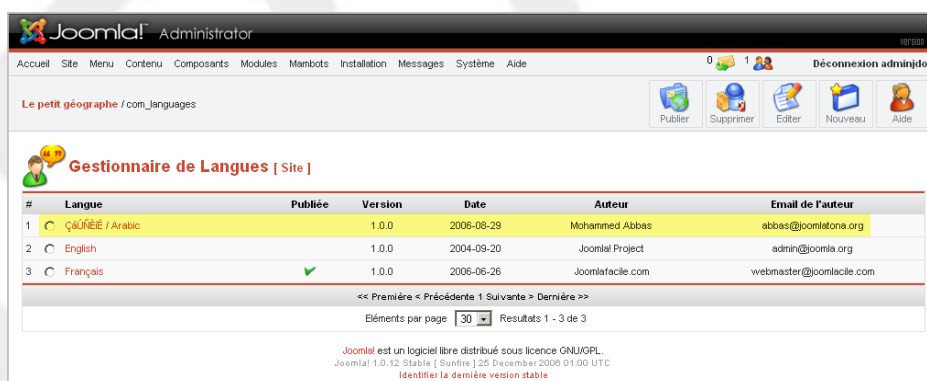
Joomla! Administrator

version

Accueil Site Menu Contenu Composants Modules Mambots Installation Messages Système Aide

0 1 Déconnexion adminjdo

Le petit géographe / com_languages

Publier Supprimer Editer Nouveau Aide

Gestionnaire de Langues [ Site ]

| # | | Langue | Publiée | Version | Date | Auteur | Email de l'auteur |
|---|---|---|---|---|---|---|---|
| 1 | | ÇáÚÑÈíÉ / Arabic | | 1.0.0 | 2006-08-29 | Mohammed Abbas | abbas@joomlatona.org |
| 2 | | English | | 1.0.0 | 2004-09-20 | Joomla! Project | admin@joomla.org |
| 3 | | Français | ✔ | 1.0.0 | 2006-06-26 | Joomlafacile.com | webmaster@joomlacile.com |

<< Première < Précédente 1 Suivante > Dernière >>

Eléments par page 30 Resultats 1 - 3 de 3

Joomla! est un logiciel libre distribué sous licence GNU/GPL.
Joomla! 1.0.12 Stable [ Sunfire ] 25 December 2006 01:00 UTC
Identifier la dernière version stable